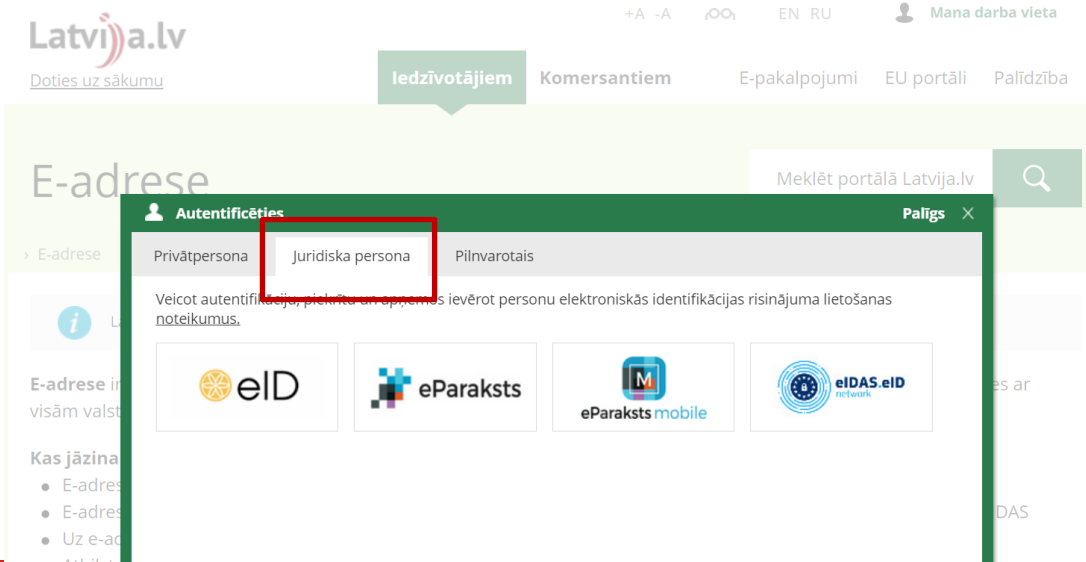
Latvija.lv
Doties uz sākumu

+A -A EN RU Mana darba vieta

Iedzīvotājiem Komersantiem E-pakalpojumi EU portāli Palīdzība

E-adrese

Meklēt portālā Latvija.lv

› E-adrese

Autentificēties
Palīgs ✕

Privātpersona | Juridiska persona | Pilnvarotais

Veicot autentifikāciju, piekrītu un apņemos ievērot personu elektroniskās identifikācijas risinājuma lietošanas noteikumus.

eID
eParaksts
eParaksts mobile
eIDAS.eID network

E-adrese i
visām valst
es ar

Kas jāzina
E-adres
E-adres
DAS
Uz e-ad